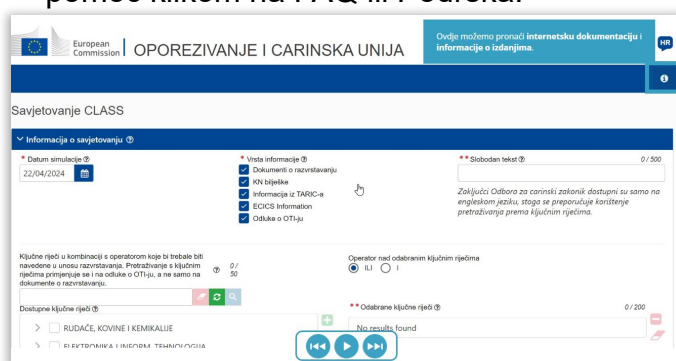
pomoć klikom na FAQ ili i-Podrška.

European Commission | OPOREZIVANJE I CARINSKA UNIJA

Ovdje možemo pronaći **internetsku dokumentaciju** i **informacije o izdanjima**.

HR

Savjetovanje CLASS

Informacija o savjetovanju

* Datum simulacije
22/04/2024

* Vrsta informacije
Dokumenti o razvrstavanju
KN bilješke
Informacija iz TARIC-a
ECICS Information
Odluke o OTI-ju

** Slobodan tekst
0 / 500

Zaključci Odbora za carinski zakonik dostupni su samo na engleskom jeziku, stoga se preporučuje korištenje pretraživanja prema ključnim riječima.

Ključne riječi u kombinaciji s operatorom koje bi trebale biti navedene u unosu razvrstavanja. Pretraživanje s ključnim riječima primjenjuje se i na odluke o OTI-ju, a ne samo na dokumente o razvrstavanju.
0 / 50

Operator nad odabranim ključnim riječima
ILI
I

Dostupne ključne riječi

RUDAČE, KOVINE I KEMIKALIJE
ELEKTRONIKA I INFORM. TEHNOLOGIJA

** Odabrane ključne riječi
0 / 200

No results found